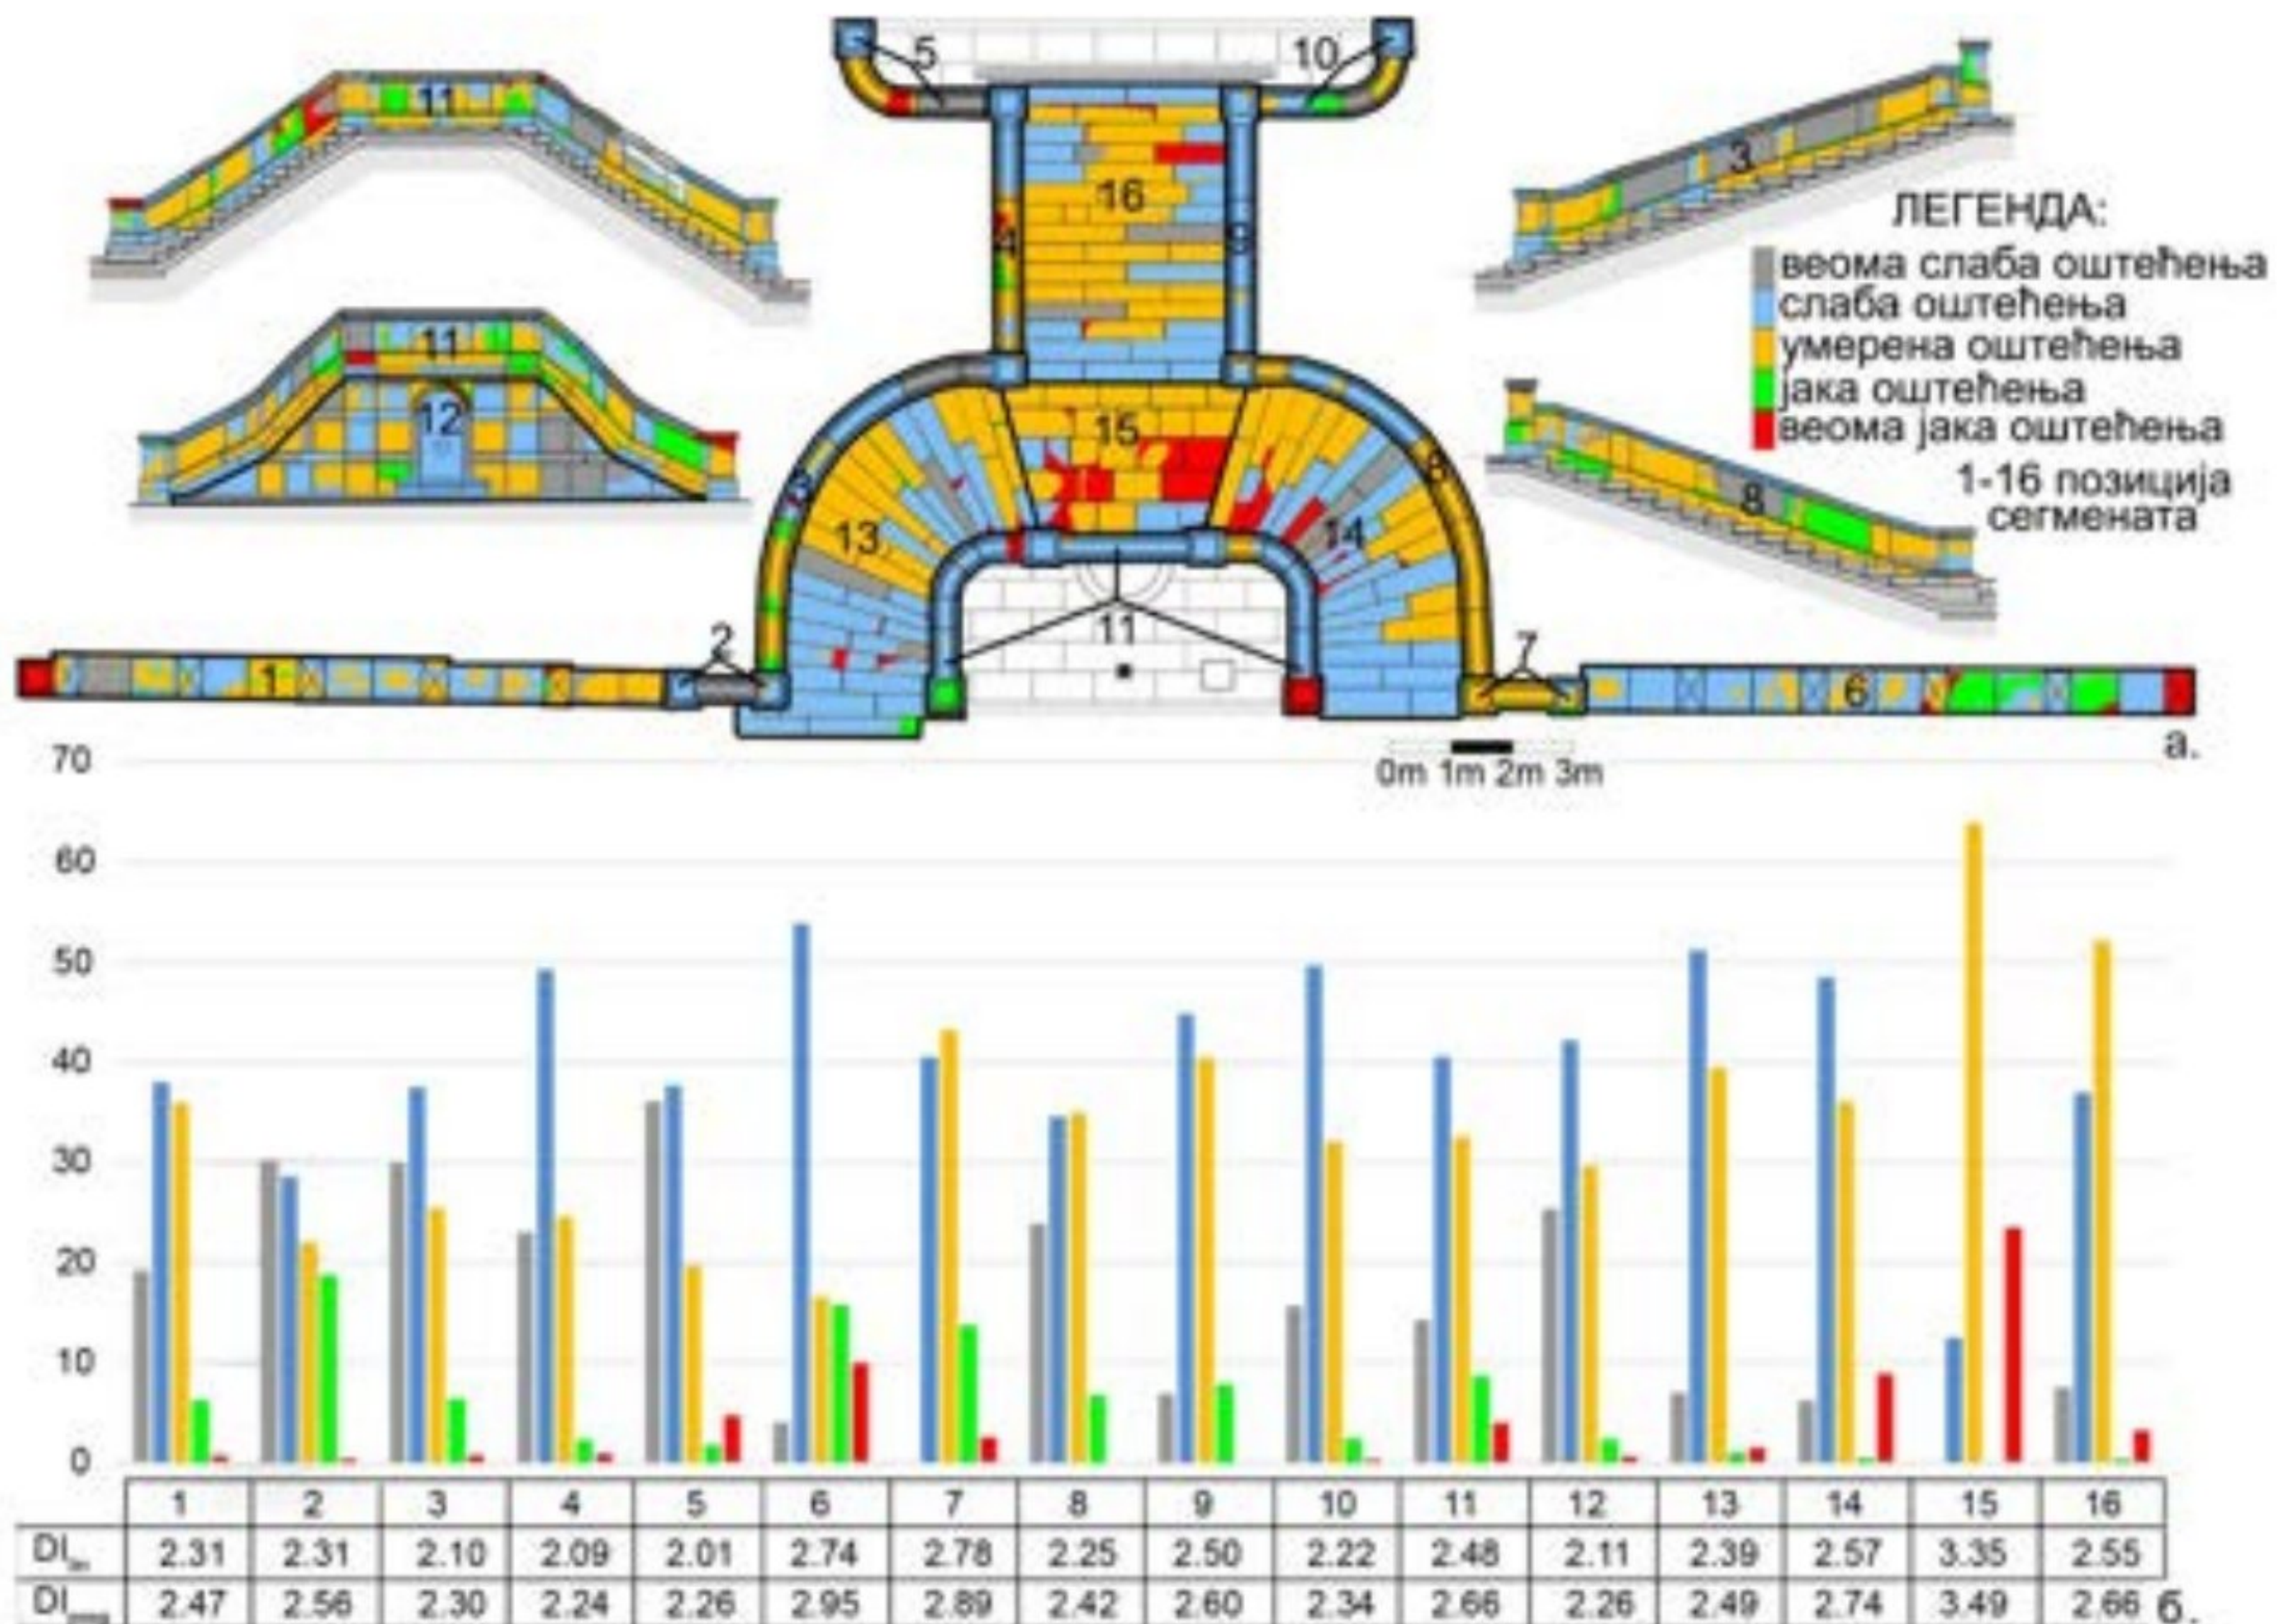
5 10
11
3
16
ЛЕГЕНДА:
веома слаба оштећења
слаба оштећења
умерена оштећења
јака оштећења
веома јака оштећења
1-16 позиција сегмената
4 9
11
12
15
3 8
8
13 14
2 11 7
1 6
a.
0m 1m 2m 3m
70
60
50
40
30
20
10
0

| | 1 | 2 | 3 | 4 | 5 | 6 | 7 | 8 | 9 | 10 | 11 | 12 | 13 | 14 | 15 | 16 |
|---|---|---|---|---|---|---|---|---|---|---|---|---|---|---|---|---|
| DI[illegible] | 2.31 | 2.31 | 2.10 | 2.09 | 2.01 | 2.74 | 2.78 | 2.25 | 2.50 | 2.22 | 2.48 | 2.11 | 2.39 | 2.57 | 3.35 | 2.55 |
| DI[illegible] | 2.47 | 2.56 | 2.30 | 2.24 | 2.26 | 2.95 | 2.89 | 2.42 | 2.60 | 2.34 | 2.66 | 2.26 | 2.49 | 2.74 | 3.49 | 2.66 |

б.